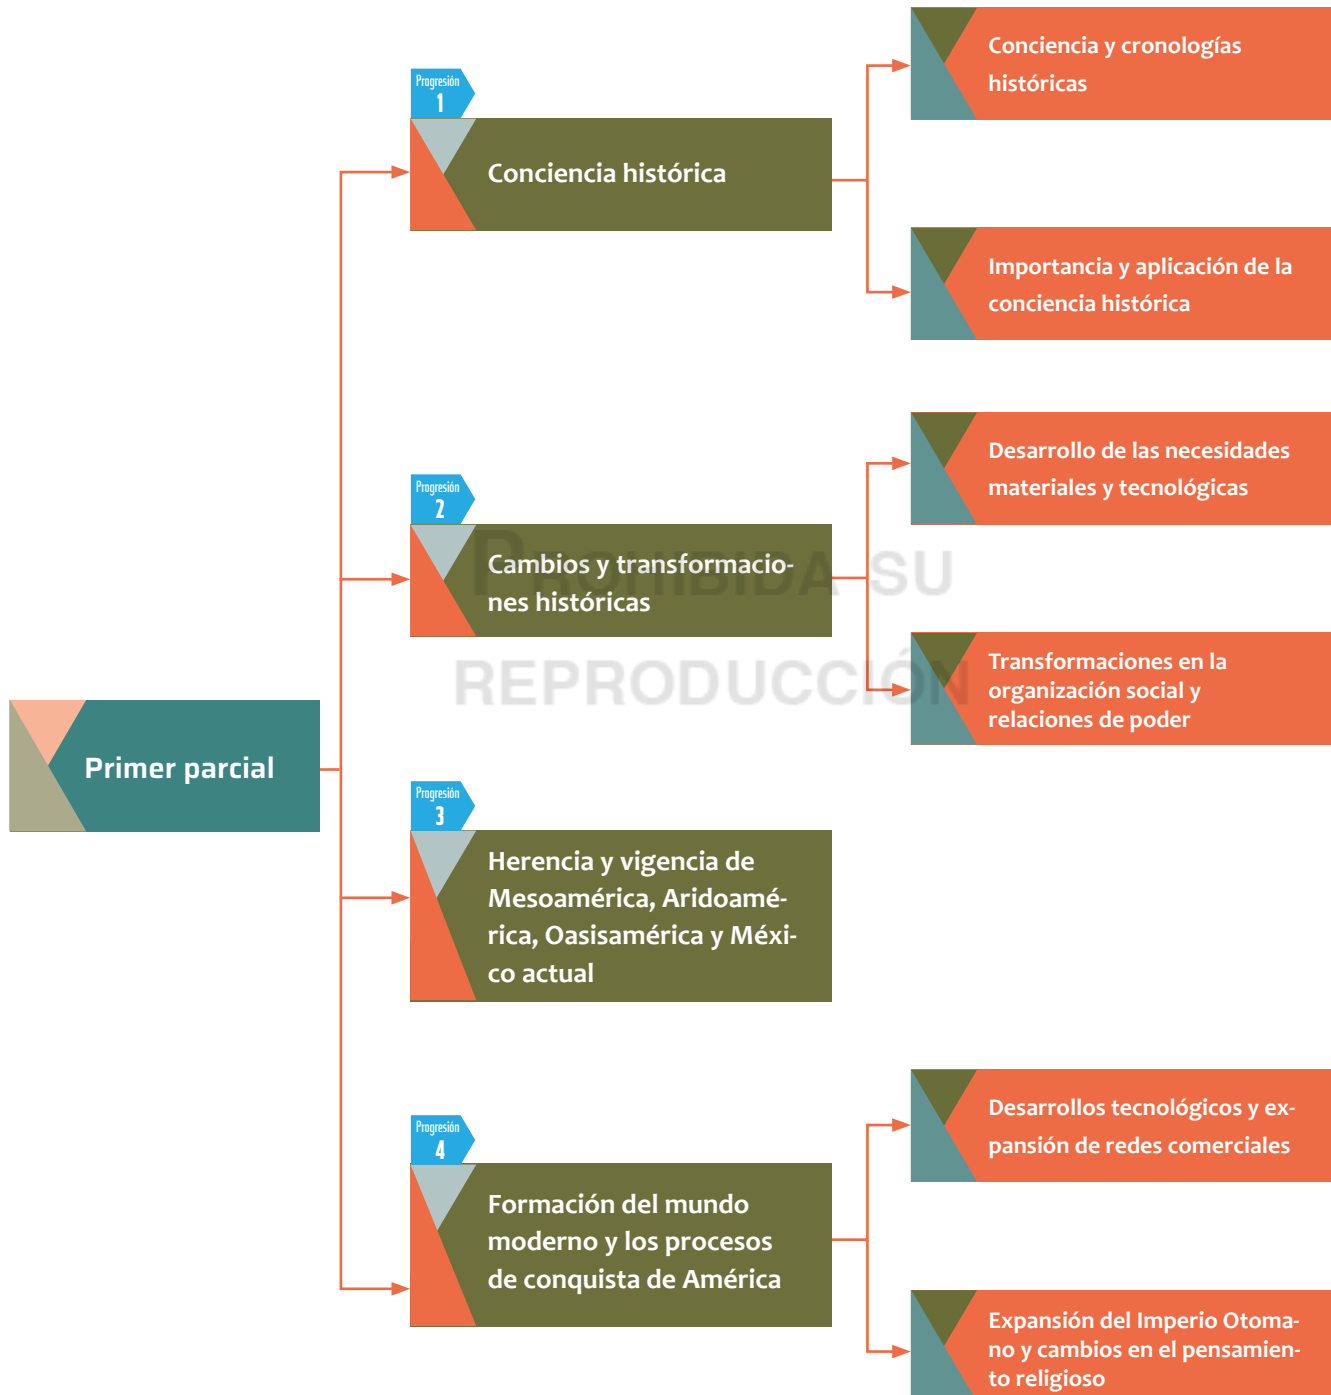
Primer parcial

Progresión 1

Conciencia histórica

Conciencia y cronologías históricas

Importancia y aplicación de la conciencia histórica

Progresión 2

Cambios y transformaciones históricas

Desarrollo de las necesidades materiales y tecnológicas

Transformaciones en la organización social y relaciones de poder

PROHIBIDA SU REPRODUCCIÓN

Progresión 3

Herencia y vigencia de Mesoamérica, Aridoamérica, Oasisamérica y México actual

Progresión 4

Formación del mundo moderno y los procesos de conquista de América

Desarrollos tecnológicos y expansión de redes comerciales

Expansión del Imperio Otomano y cambios en el pensamiento religioso